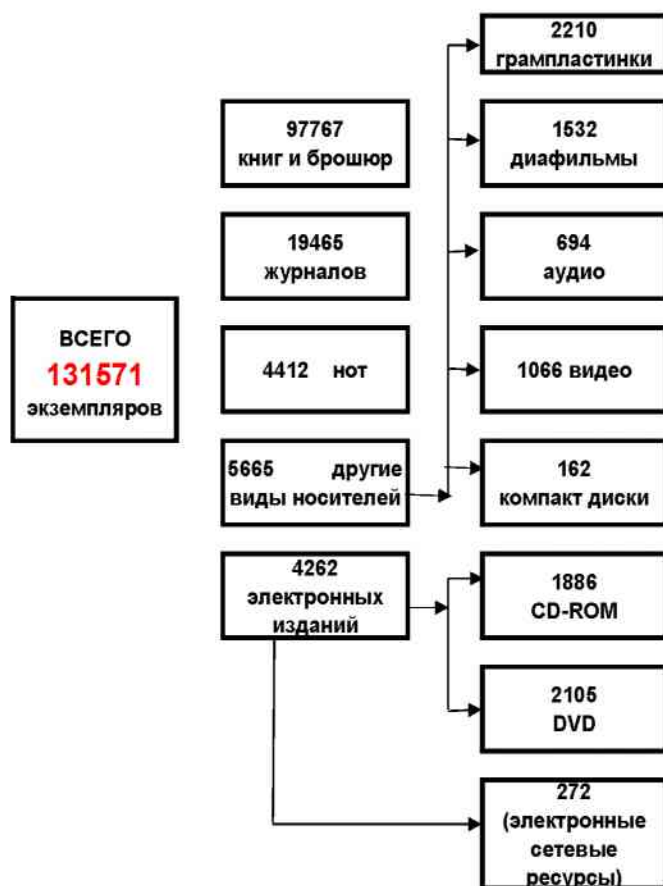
ВСЕГО
131571
экземпляров

97767
книг и брошюр

19465
журналов

4412 нот

5665 другие виды носителей

4262
электронных изданий

2210
грампластинки

1532
диафильмы

694
аудио

1066 видео

162
компакт диски

1886
CD-ROM

2105
DVD

272
(электронные сетевые ресурсы)